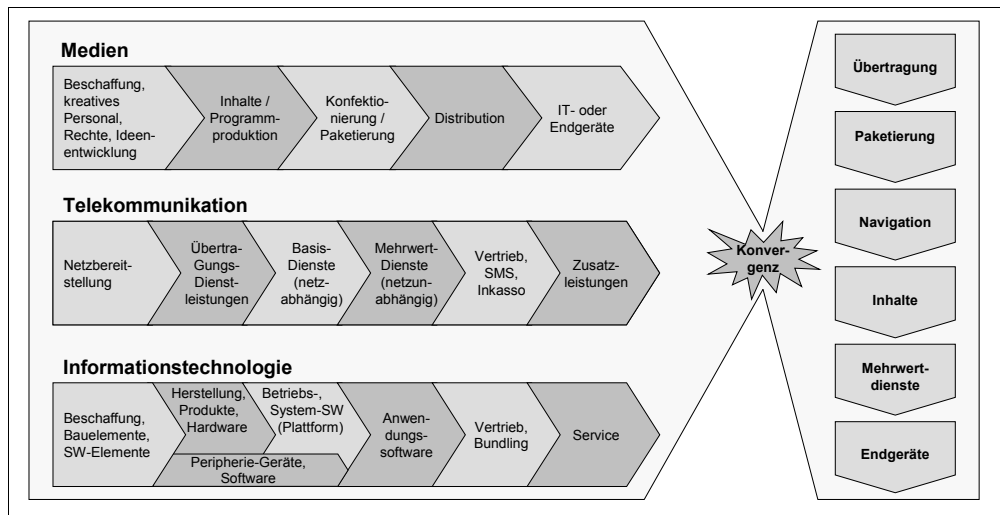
Medien

Beschaffung, kreatives Personal, Rechte, Ideenentwicklung

Inhalte / Programmproduktion

Konfektionierung / Paketierung

Distribution

IT- oder Endgeräte

Telekommunikation

Netzbereitstellung

Übertra-Gungs-Dienstleistungen

Basis-Dienste (netzabhängig)

Mehrwert-Dienste (netzunabhängig)

Vertrieb, SMS, Inkasso

Zusatzleistungen

Informationstechnologie

Beschaffung, Bauelemente, SW-Elemente

Herstellung, Produkte, Hardware

Betriebs-, System-SW (Plattform)

Peripherie-Geräte, Software

Anwendungssoftware

Vertrieb, Bundling

Service

Konvergenz

Übertragung

Paketierung

Navigation

Inhalte

Mehrwertdienste

Endgeräte